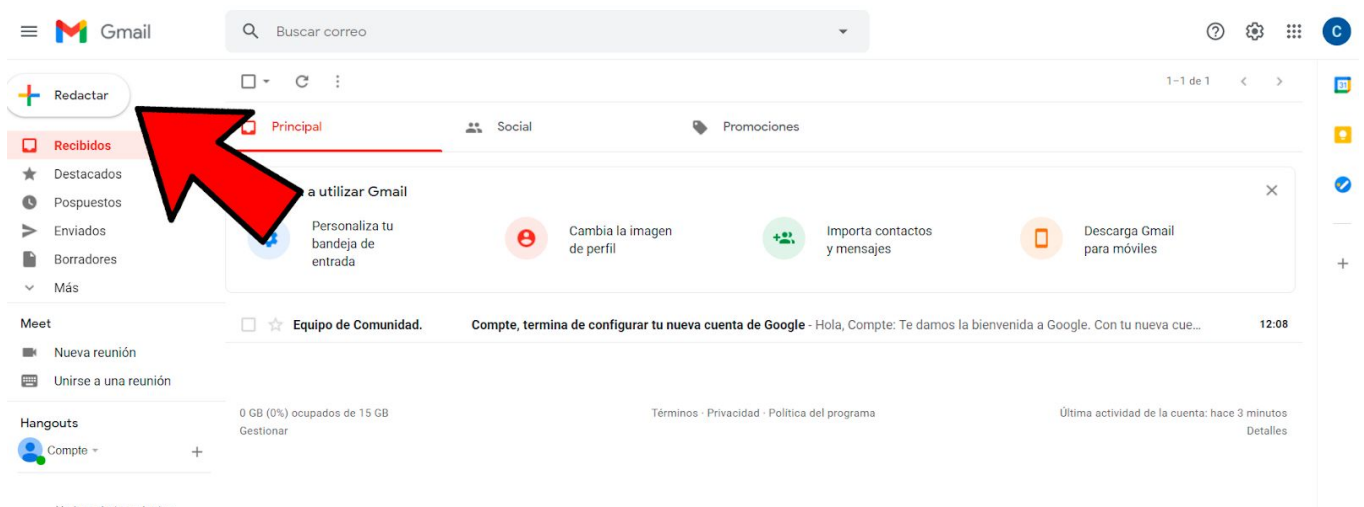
Gmail

Buscar correo

C

Redactar

1–1 de 1

Recibidos
Destacados
Pospuestos
Enviados
Borradores
Más

Principal
Social
Promociones

a utilizar Gmail

Personaliza tu bandeja de entrada
Cambia la imagen de perfil
Importa contactos y mensajes
Descarga Gmail para móviles

Meet
Nueva reunión
Unirse a una reunión

Hangouts
Compte

Equipo de Comunidad.
Compte, termina de configurar tu nueva cuenta de Google - Hola, Compte: Te damos la bienvenida a Google. Con tu nueva cue...
12:08

0 GB (0%) ocupados de 15 GB
Gestionar

Términos · Privacidad · Política del programa

Última actividad de la cuenta: hace 3 minutos
Detalles